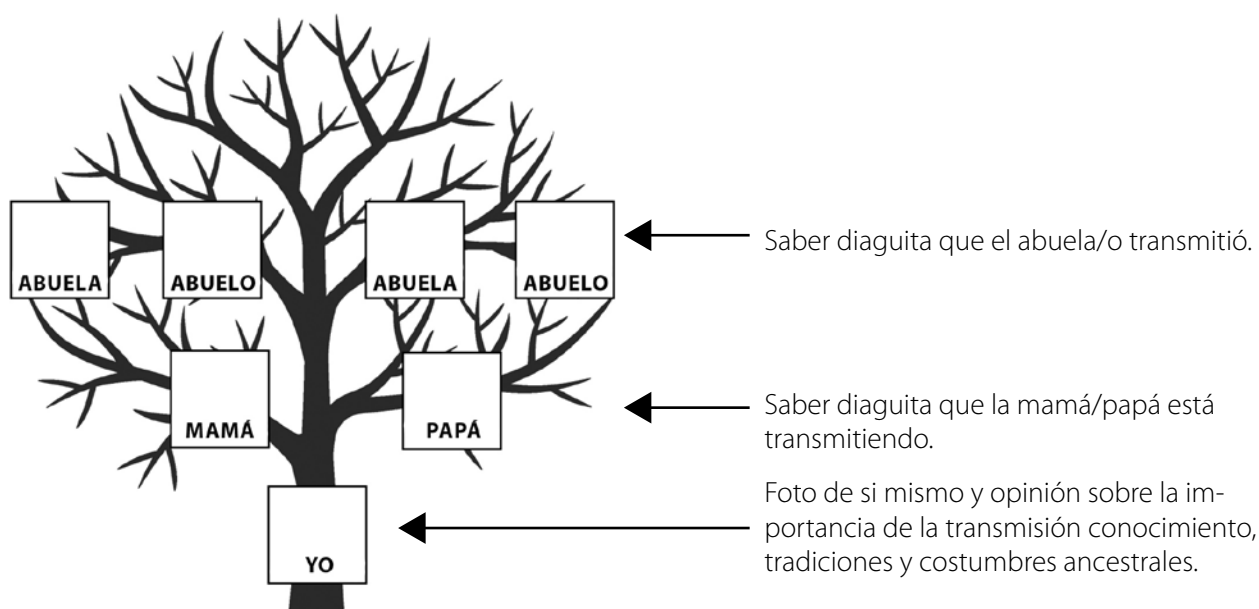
ABUELA ABUELO ABUELA ABUELO

Saber diaguita que el abuela/o transmitió.

MAMÁ PAPÁ

Saber diaguita que la mamá/papá está transmitiendo.

YO

Foto de si mismo y opinión sobre la importancia de la transmisión conocimiento, tradiciones y costumbres ancestrales.